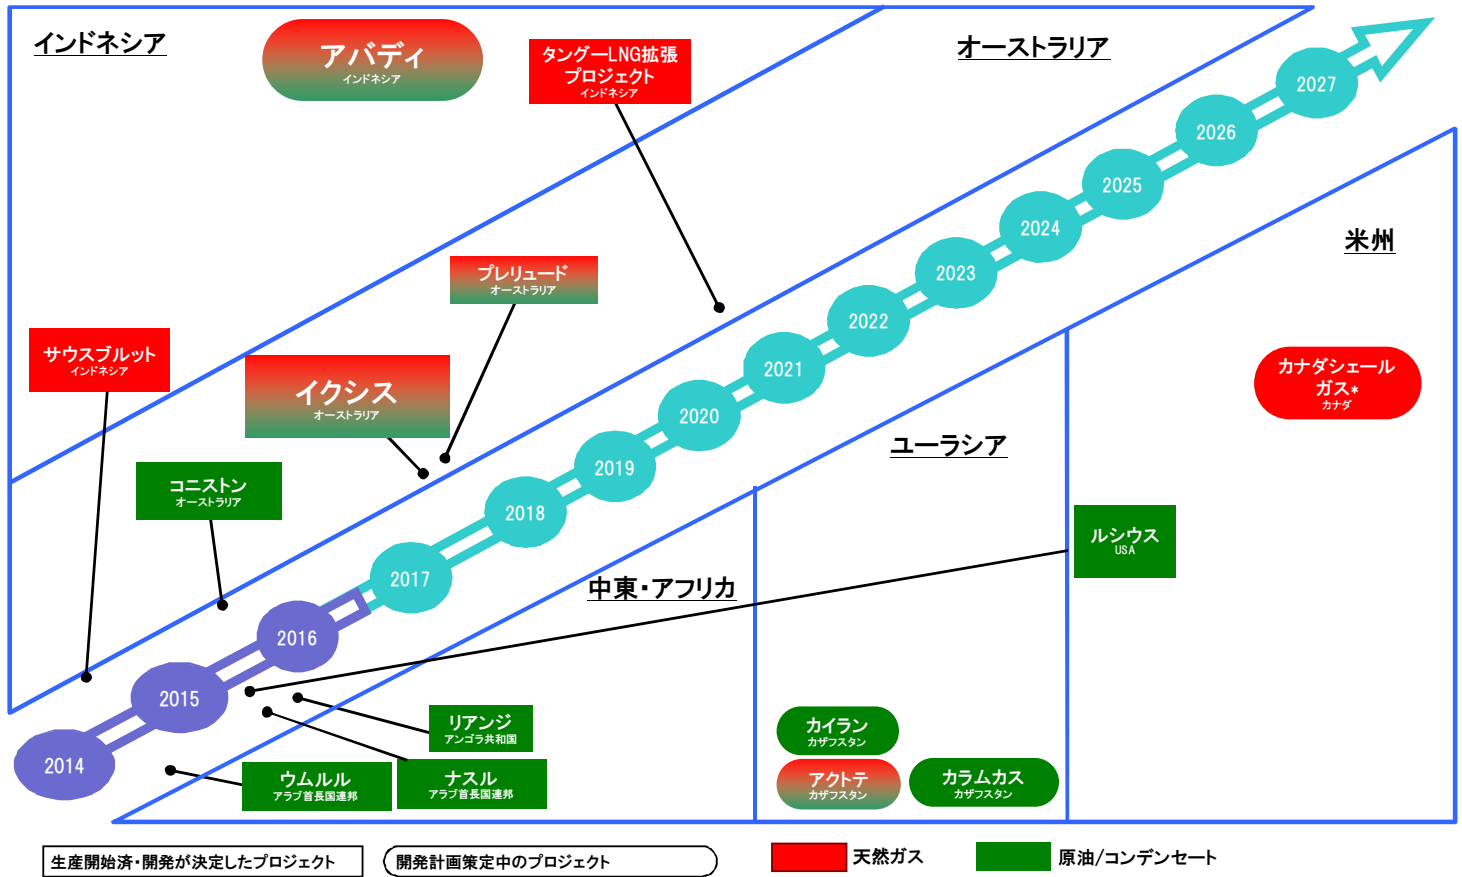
インドネシア

アバディ
インドネシア

タングーLNG拡張プロジェクト
インドネシア

オーストラリア

2027
2026
2025
2024
2023
2022
2021
2020
2019
2018
2017
2016
2015
2014

米州

プレリュード
オーストラリア

サウスブルット
インドネシア

イクシス
オーストラリア

カナダシェールガス*
カナダ

ユーラシア

コニストン
オーストラリア

ルシウス
USA

中東・アフリカ

リアンジ
アンゴラ共和国

ウムルル
アラブ首長国連邦

ナスル
アラブ首長国連邦

カイラン
カザフスタン

アクトテ
カザフスタン

カラムカス
カザフスタン

生産開始済・開発が決定したプロジェクト

開発計画策定中のプロジェクト

天然ガス

原油/コンデンセート